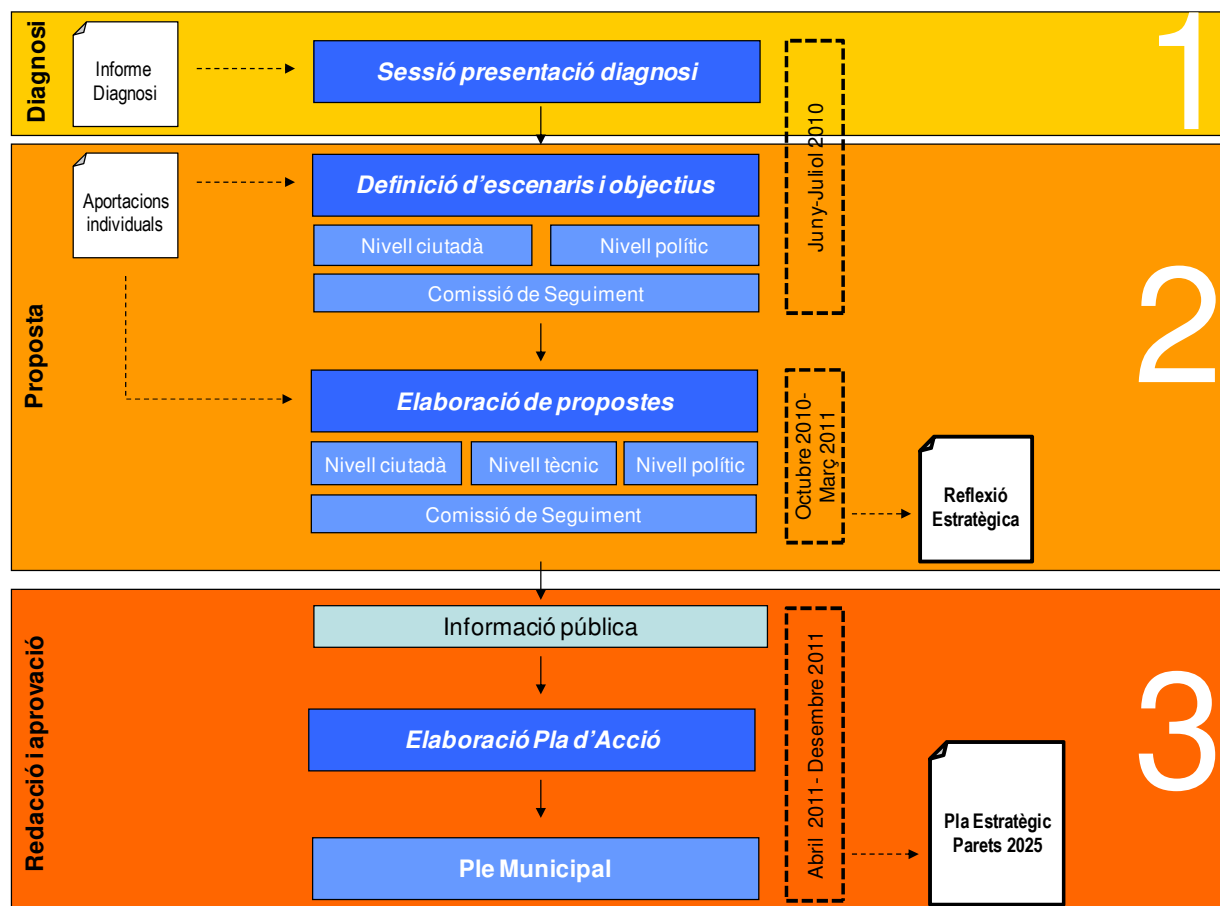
Diagnosi

Informe Diagnosi

Sessió presentació diagnosi

Juny-Juliol 2010

1

Proposta

Aportacions individuals

Definició d'escenaris i objectius

Nivell ciutadà

Nivell polític

Comissió de Seguiment

Elaboració de propostes

Nivell ciutadà

Nivell tècnic

Nivell polític

Comissió de Seguiment

Octubre 2010-Març 2011

Reflexió Estratègica

2

Redacció i aprovació

Informació pública

Elaboració Pla d'Acció

Ple Municipal

Abril 2011 - Desembre 2011

Pla Estratègic Parets 2025

3